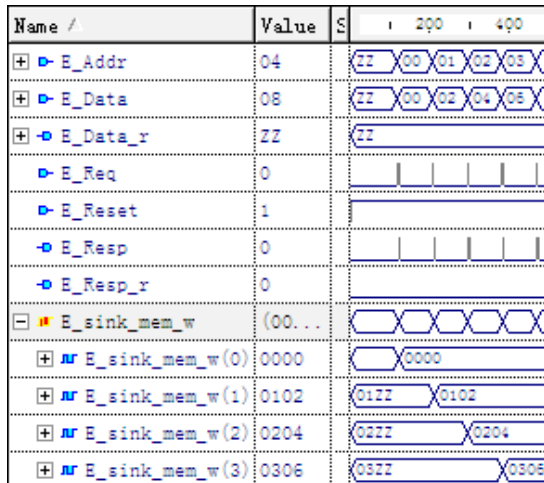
| Name | Value | S | 200 400 |
|---|---|---|---|
| E_Addr | 04 | | ZZ 00 01 02 03 |
| E_Data | 08 | | ZZ 00 02 04 06 |
| E_Data_r | ZZ | | ZZ |
| E_Req | 0 | | |
| E_Reset | 1 | | |
| E_Resp | 0 | | |
| E_Resp_r | 0 | | |
| E_sink_mem_w | (00... | | |
| E_sink_mem_w(0) | 0000 | | 0000 |
| E_sink_mem_w(1) | 0102 | | 01ZZ 0102 |
| E_sink_mem_w(2) | 0204 | | 02ZZ 0204 |
| E_sink_mem_w(3) | 0306 | | 03ZZ 0306 |